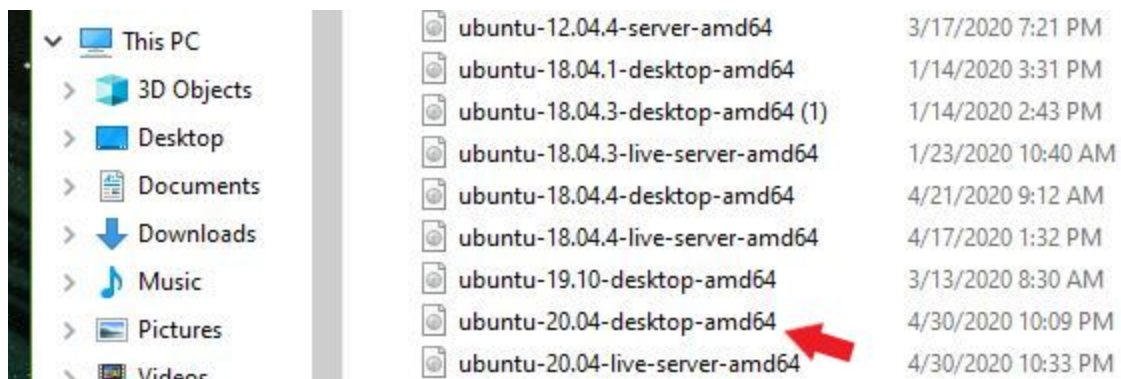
This PC
3D Objects
Desktop
Documents
Downloads
Music
Pictures
Videos

| | |
|---|---|
| ubuntu-12.04.4-server-amd64 | 3/17/2020 7:21 PM |
| ubuntu-18.04.1-desktop-amd64 | 1/14/2020 3:31 PM |
| ubuntu-18.04.3-desktop-amd64 (1) | 1/14/2020 2:43 PM |
| ubuntu-18.04.3-live-server-amd64 | 1/23/2020 10:40 AM |
| ubuntu-18.04.4-desktop-amd64 | 4/21/2020 9:12 AM |
| ubuntu-18.04.4-live-server-amd64 | 4/17/2020 1:32 PM |
| ubuntu-19.10-desktop-amd64 | 3/13/2020 8:30 AM |
| ubuntu-20.04-desktop-amd64 | 4/30/2020 10:09 PM |
| ubuntu-20.04-live-server-amd64 | 4/30/2020 10:33 PM |